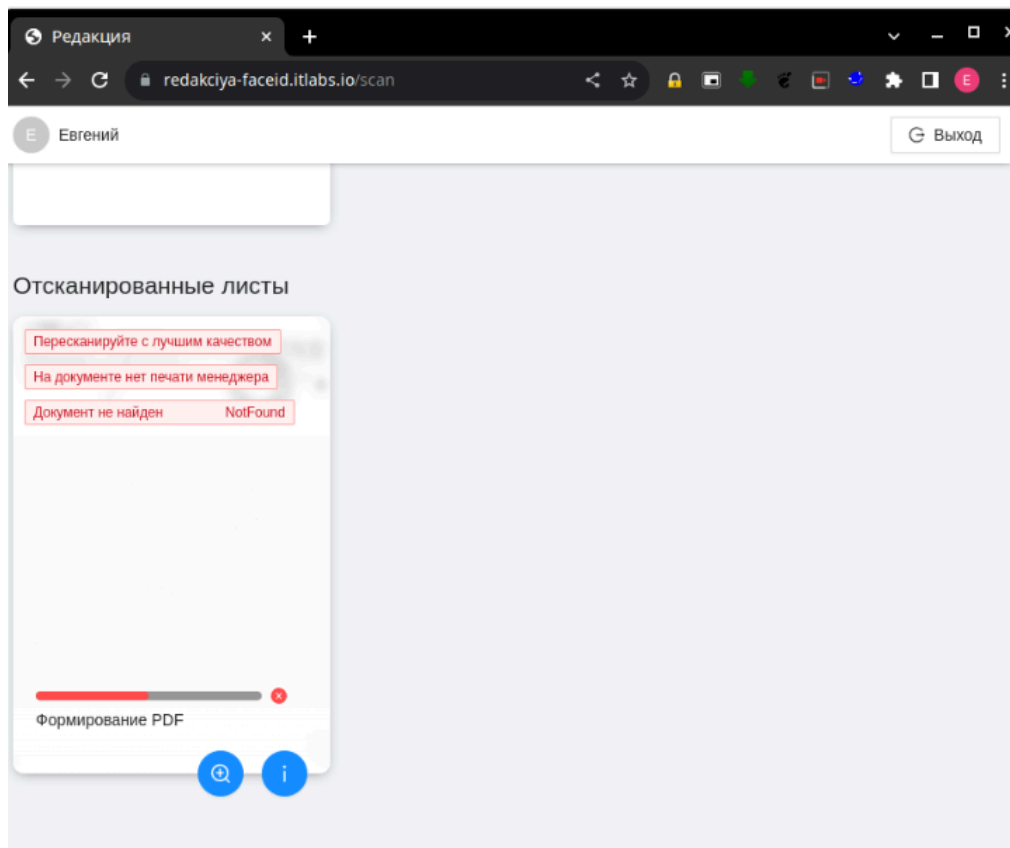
Редакция

redakciya-faceid.itlabs.io/scan

E Евгений

Выход

Отсканированные листы

Пересканируйте с лучшим качеством

На документе нет печати менеджера

Документ не найден NotFound

Формирование PDF

i